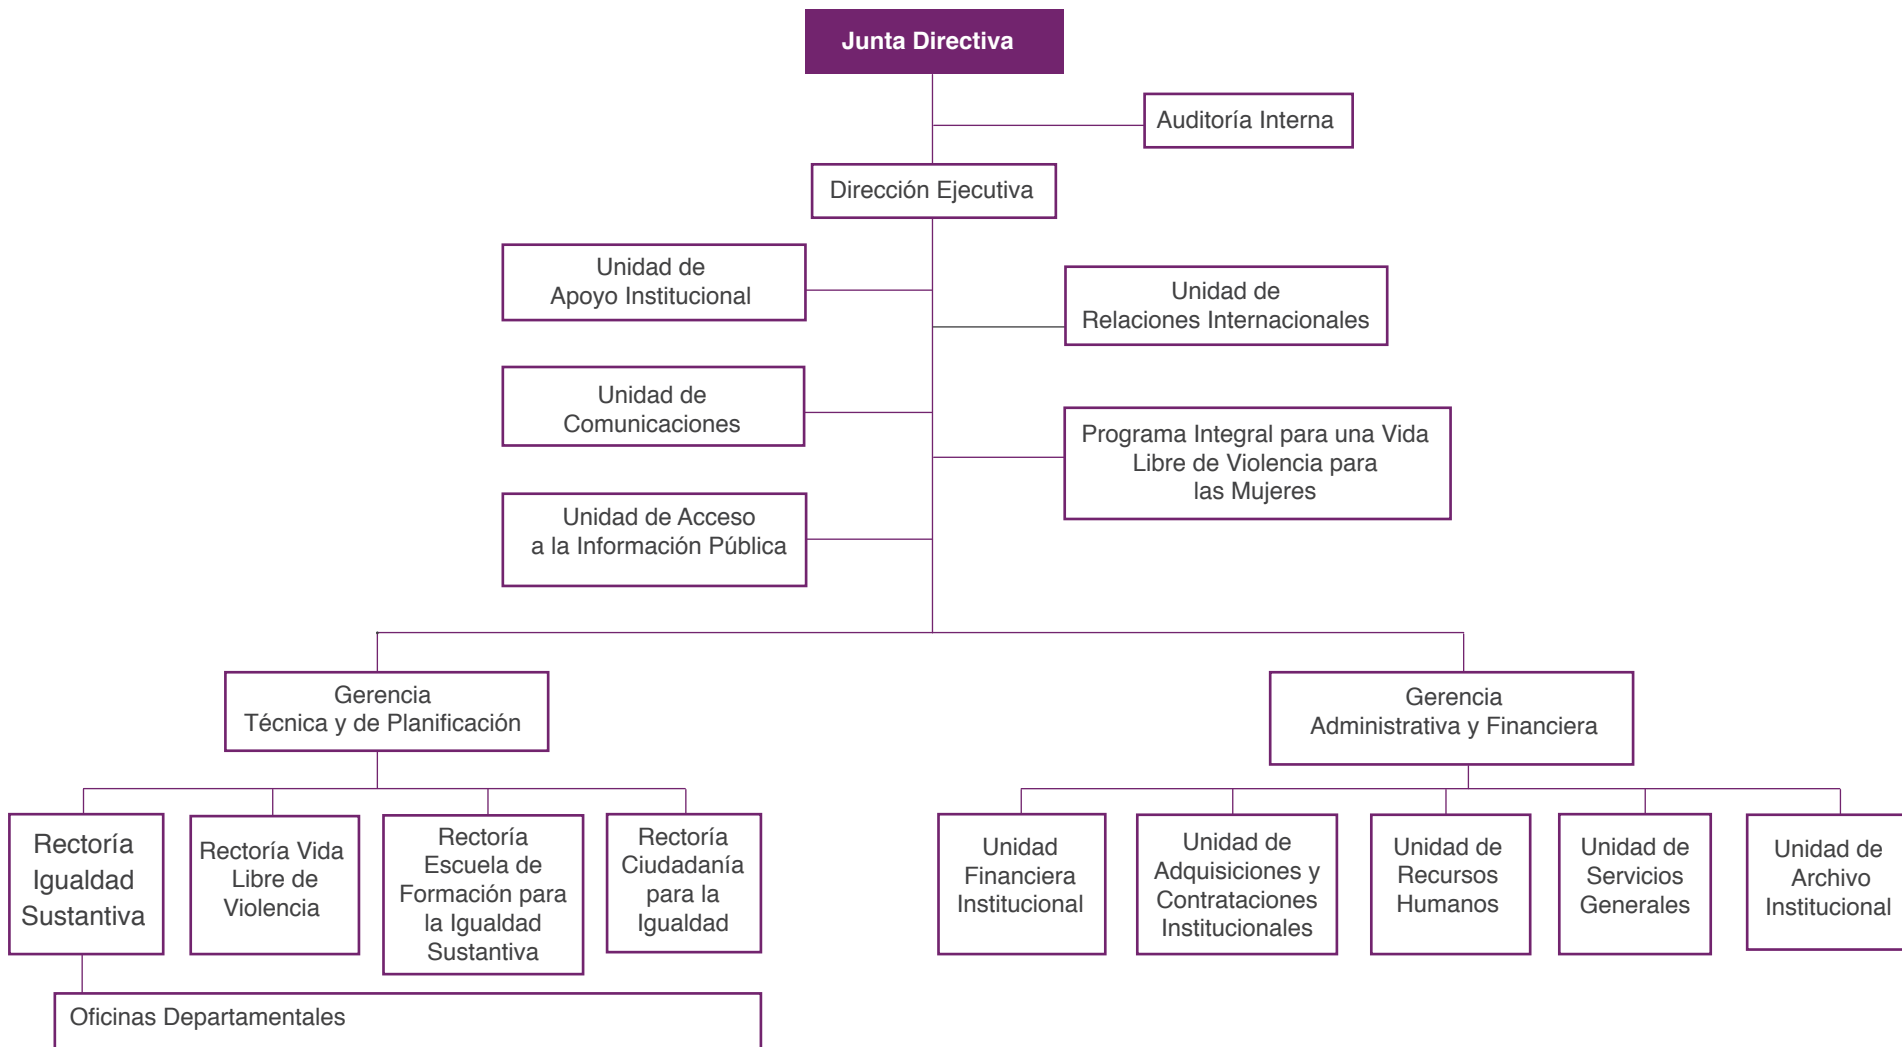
Junta Directiva

Auditoría Interna

Dirección Ejecutiva

Unidad de Apoyo Institucional

Unidad de Relaciones Internacionales

Unidad de Comunicaciones

Programa Integral para una Vida Libre de Violencia para las Mujeres

Unidad de Acceso a la Información Pública

Gerencia Técnica y de Planificación

Gerencia Administrativa y Financiera

Rectoría Igualdad Sustantiva

Rectoría Vida Libre de Violencia

Rectoría Escuela de Formación para la Igualdad Sustantiva

Rectoría Ciudadanía para la Igualdad

Unidad Financiera Institucional

Unidad de Adquisiciones y Contrataciones Institucionales

Unidad de Recursos Humanos

Unidad de Servicios Generales

Unidad de Archivo Institucional

Oficinas Departamentales